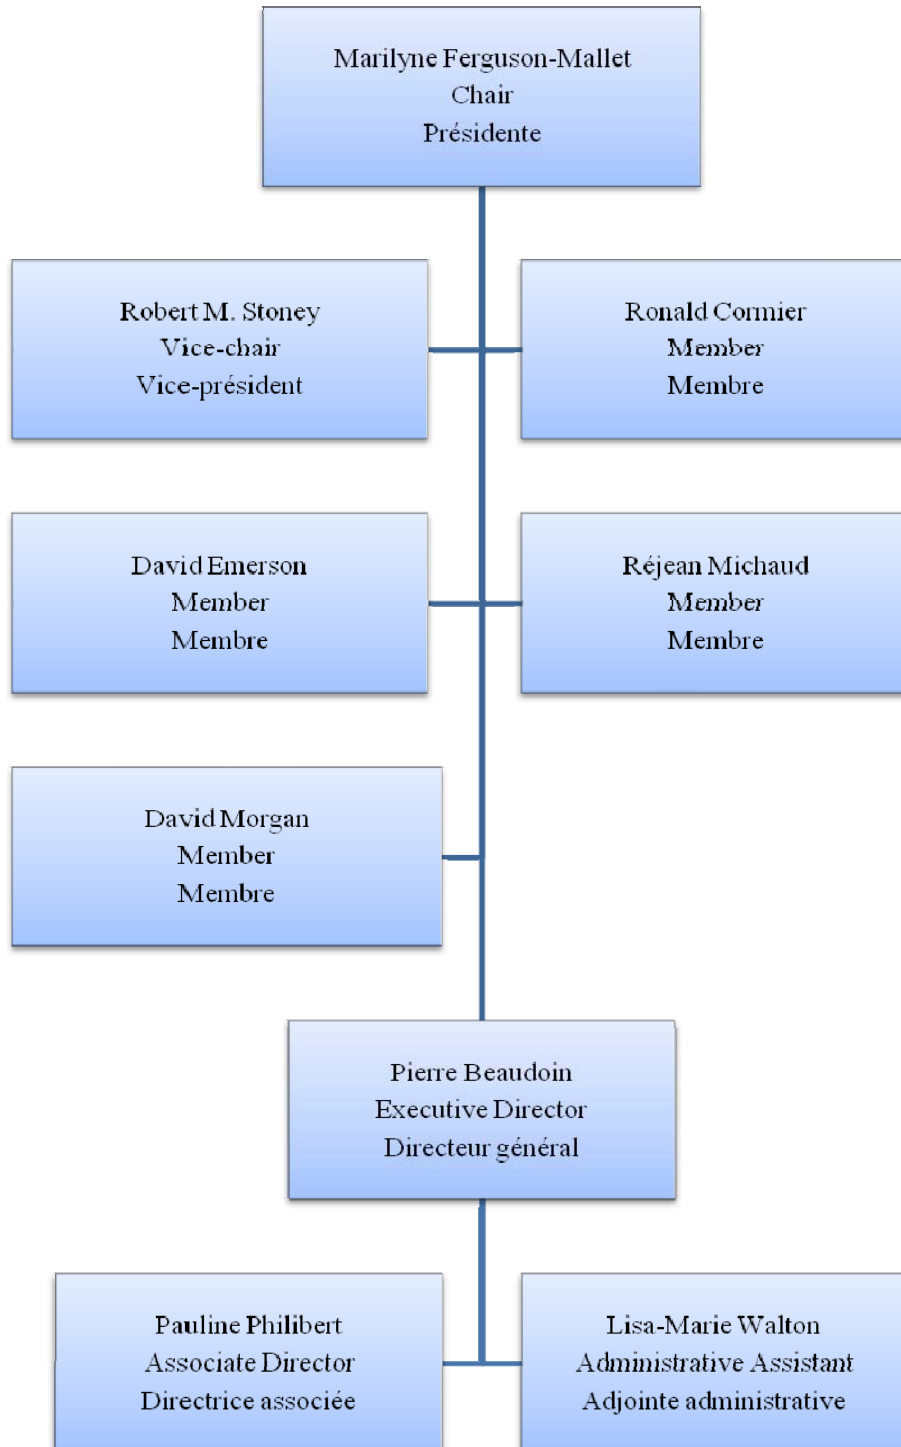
Marilyne Ferguson-Mallet
Chair
Présidente

Robert M. Stoney
Vice-chair
Vice-président

Ronald Cormier
Member
Membre

David Emerson
Member
Membre

Réjean Michaud
Member
Membre

David Morgan
Member
Membre

Pierre Beaudoin
Executive Director
Directeur général

Pauline Philibert
Associate Director
Directrice associée

Lisa-Marie Walton
Administrative Assistant
Adjointe administrative